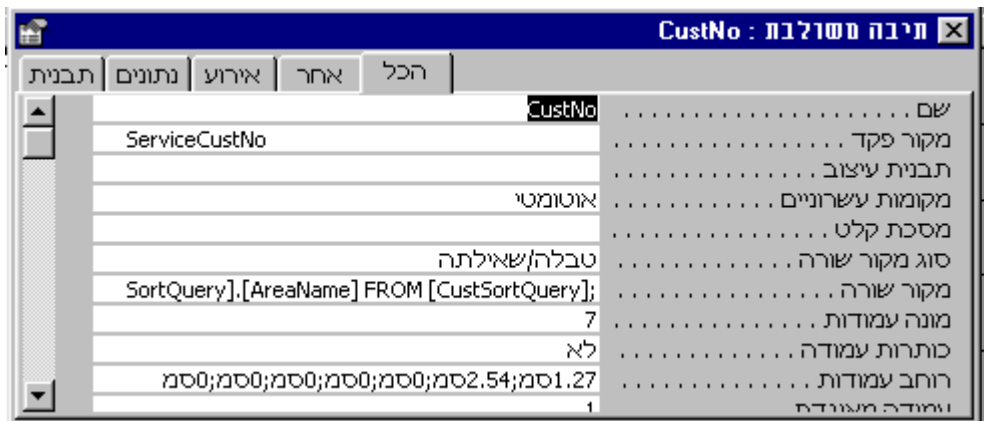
תיבה משולבת : CustNo

תבנית | נתונים | אירוע | אחר | הכל

| | |
|---|---|
| שם | CustNo |
| מקור פקד | ServiceCustNo |
| תבנית עיצוב | |
| מקומות עשרוניים | אוטומטי |
| מסכת קלט | |
| סוג מקור שורה | טבלה/שאילתה |
| מקור שורה | SortQuery].[AreaName] FROM [CustSortQuery]; |
| מונה עמודות | 7 |
| כותרות עמודה | לא |
| רוחב עמודות | 1.27סמ;2.54סמ;0סמ;0סמ;0סמ;0סמ;0סמ |
| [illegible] | 1 |